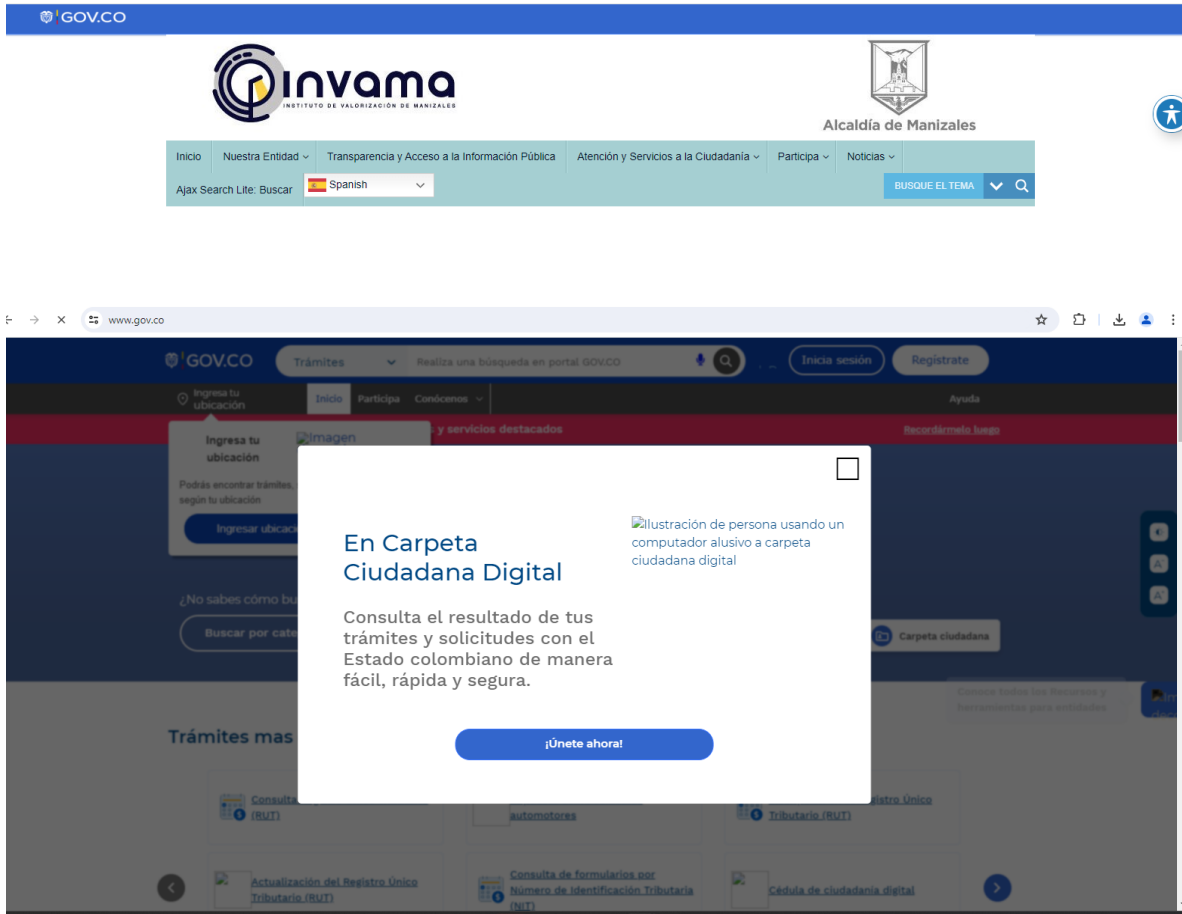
GOV.CO

INVAMA
INSTITUTO DE VALORIZACIÓN DE MANIZALES

Alcaldía de Manizales

Inicio | Nuestra Entidad | Transparencia y Acceso a la Información Pública | Atención y Servicios a la Ciudadanía | Participa | Noticias

Ajax Search Lite: Buscar | Spanish | BUSQUE EL TEMA

www.gov.co

GOV.CO | Trámites | Realiza una búsqueda en portal GOV.CO | Inicia sesión | Regístrate

Ingresa tu ubicación | Inicio | Participa | Conócenos | Ayuda

y servicios destacados | Recordármelo luego

Ingresa tu ubicación
Imagen
Podrás encontrar trámites, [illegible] según tu ubicación
Ingresar ubicac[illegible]

¿No sabes cómo bu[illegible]
Buscar por cate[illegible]

En Carpeta Ciudadana Digital

Ilustración de persona usando un computador alusivo a carpeta ciudadana digital

Consulta el resultado de tus trámites y solicitudes con el Estado colombiano de manera fácil, rápida y segura.

¡Únete ahora!

Carpeta ciudadana

Conoce todos los Recursos y herramientas para entidades

Trámites mas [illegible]

Consulta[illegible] (RUT)
automotores
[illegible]gistro Único Tributario (RUT)

Actualización del Registro Único Tributario (RUT)
Consulta de formularios por Número de Identificación Tributaria (NIT)
Cédula de ciudadanía digital